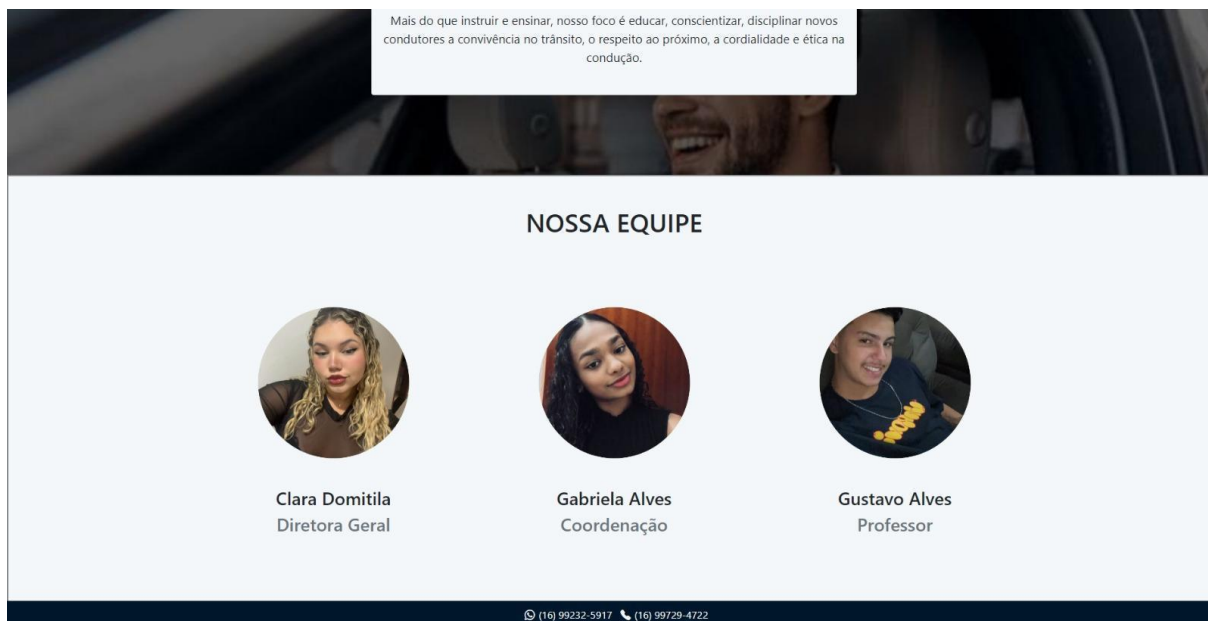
Mais do que instruir e ensinar, nosso foco é educar, conscientizar, disciplinar novos condutores a convivência no trânsito, o respeito ao próximo, a cordialidade e ética na condução.

NOSSA EQUIPE

Clara Domitila
Diretora Geral

Gabriela Alves
Coordenação

Gustavo Alves
Professor

(16) 99232-5917 (16) 99729-4722